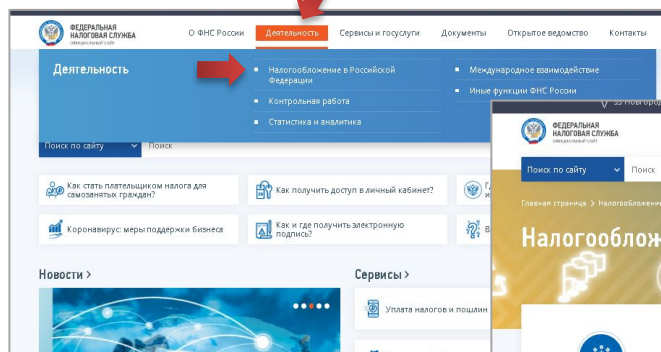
ФЕДЕРАЛЬНАЯ НАЛОГОВАЯ СЛУЖБА
ОФИЦИАЛЬНЫЙ САЙТ

О ФНС России
Деятельность
Сервисы и госуслуги
Документы
Открытое ведомство
Контакты

Деятельность

Налогообложение в Российской Федерации
Контрольная работа
Статистика и аналитика
Международное взаимодействие
Иные функции ФНС России

Поиск по сайту
Поиск

Как стать плательщиком налога для самозанятых граждан?
Как получить доступ в личный кабинет?
Г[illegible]
Коронавирус: меры поддержки бизнеса
Как и где получить электронную подпись?
В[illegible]

Новости >
Сервисы >
Уплата налогов и пошлин

35 Новгород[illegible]

ФЕДЕРАЛЬНАЯ НАЛОГОВАЯ СЛУЖБА
ОФИЦИАЛЬНЫЙ САЙТ

Поиск по сайту
Поиск

Главная страница > Налогообложен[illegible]

Налогооблож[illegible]